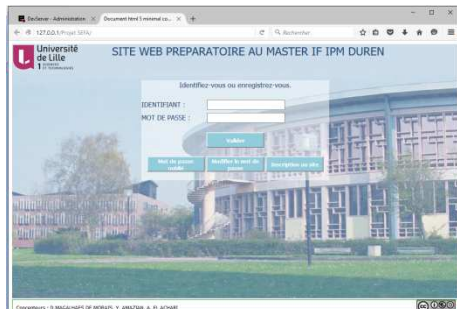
DocServer - Administration | Document Itéré 1 minimal co... | +

127.0.0.1/Projet SEFA/

Rechercher

Université de Lille

SITE WEB PREPARATOIRE AU MASTER IF IPM DUREN

Identifiez-vous ou enregistrez-vous.

IDENTIFIANT :

MOT DE PASSE :

Valider

Mot de passe oublié

Modifier le mot de passe

Inscription au site

Concepteurs : D.MAGALHAES DE MORAIS, Y. AMAZIAN, A. EL ACHARI